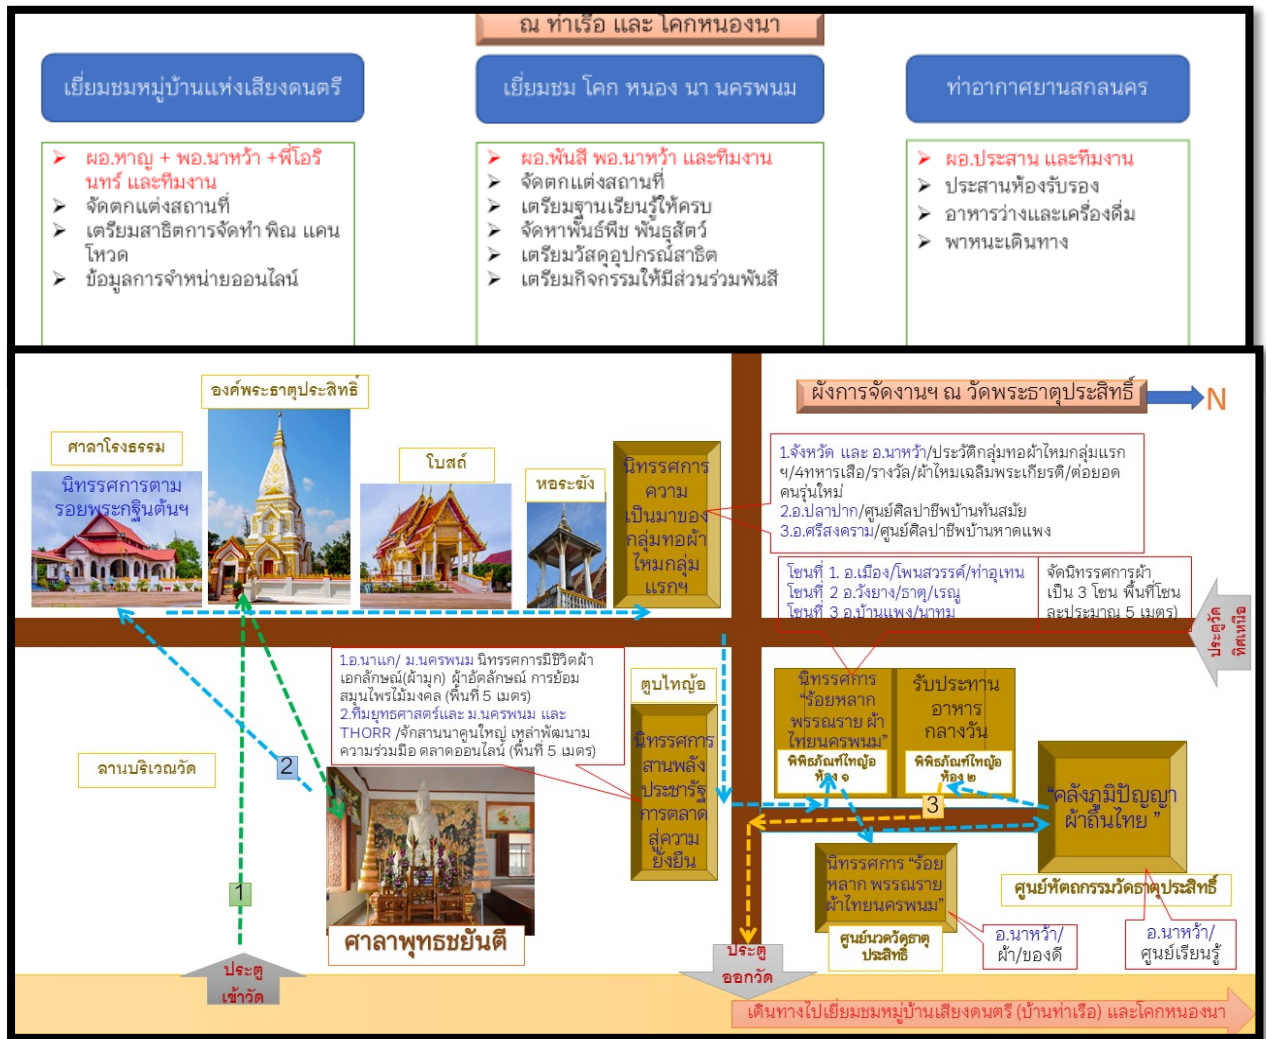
ณ ท่าเรือ และ โคกหนองนา

เยี่ยมชมหมู่บ้านแห่งเสียงดนตรี

➢ ผอ.หาญ + พอ.นาหว้า +พี่โอรีนทร์ และทีมงาน
➢ จัดตกแต่งสถานที่
➢ เตรียมสาธิตการจัดทำ พิณ แคน โหวด
➢ ข้อมูลการจำหน่ายออนไลน์

เยี่ยมชม โคก หนอง นา นครพนม

➢ ผอ.พันสี พอ.นาหว้า และทีมงาน
➢ จัดตกแต่งสถานที่
➢ เตรียมฐานเรียนรู้ให้ครบ
➢ จัดหาพันธ์พืช พันธุสัตว์
➢ เตรียมวัสดุอุปกรณ์สาธิต
➢ เตรียมกิจกรรมให้มีส่วนร่วมพันสี

ท่าอากาศยานสกลนคร

➢ ผอ.ประสาน และทีมงาน
➢ ประสานห้องรับรอง
➢ อาหารว่างและเครื่องดื่ม
➢ พาหนะเดินทาง

ผังการจัดงานฯ ณ วัดพระธาตุประสิทธิ์

N

องค์พระธาตุประสิทธิ์

ศาลาโรงธรรม

นิทรรศการตามรอยพระกฐินต้นฯ

โบสถ์

หอระฆัง

นิทรรศการความเป็นมาของกลุ่มทอผ้าไหมกลุ่มแรกฯ

1.จังหวัด และ อ.นาหว้า/ประวัติกลุ่มทอผ้าไหมกลุ่มแรกฯ/4ทหารเสือ/รางวัล/ผ้าไหมเฉลิมพระเกียรติ/ต่อยอดคนรุ่นใหม่
2.อ.ปลาปาก/ศูนย์ศิลปาชีพบ้านหันสมัย
3.อ.ศรีสงคราม/ศูนย์ศิลปาชีพบ้านหาดแพง

โซนที่ 1. อ.เมือง/โพนสวรรค์/ท่าอุเทน
โซนที่ 2 อ.วังยาง/ธาตุ/เรณู
โซนที่ 3 อ.บ้านแพง/นาทม

จัดนิทรรศการผ้า เป็น 3 โซน พื้นที่โซนละประมาณ 5 เมตร)

ประตูวัด ทิศเหนือ

1.อ.นาแก/ ม.นครพนม นิทรรศการมีชีวิตผ้าเอกลักษณ์(ผ้ามุก) ผ้าอัตลักษณ์ การย้อมสมุนไพรไม้มงคล (พื้นที่ 5 เมตร)
2.ทีมยุทธศาสตร์และ ม.นครพนม และ THORR /จักสานนาคูนใหญ่ เหล่าพัฒนาม ความร่วมมือ ตลาดออนไลน์ (พื้นที่ 5 เมตร)

ตูบไทญ้อ

นิทรรศการสานพลังประชารัฐการตลาดสู่ความยั่งยืน

นิทรรศการ "ร้อยหลากพรรณราย ผ้าไทยนครพนม"

พิพิธภัณฑ์ไทญ้อ ห้อง ๑

รับประทานอาหารกลางวัน

พิพิธภัณฑ์ไทญ้อ ห้อง ๒

"คลังภูมิปัญญาผ้าถิ่นไทย"

ลานบริเวณวัด

2

1

3

ศาลาพุทธชยันตี

นิทรรศการ "ร้อยหลาก พรรณราย ผ้าไทยนครพนม"

ศูนย์นวดวัดธาตุประสิทธิ์

อ.นาหว้า/ ผ้า/ของดี

ศูนย์หัตถกรรมวัดธาตุประสิทธิ์

อ.นาหว้า/ ศูนย์เรียนรู้

ประตูเข้าวัด

ประตูออกวัด

เดินทางไปเยี่ยมชมหมู่บ้านเสียงดนตรี (บ้านท่าเรือ) และโคกหนองนา